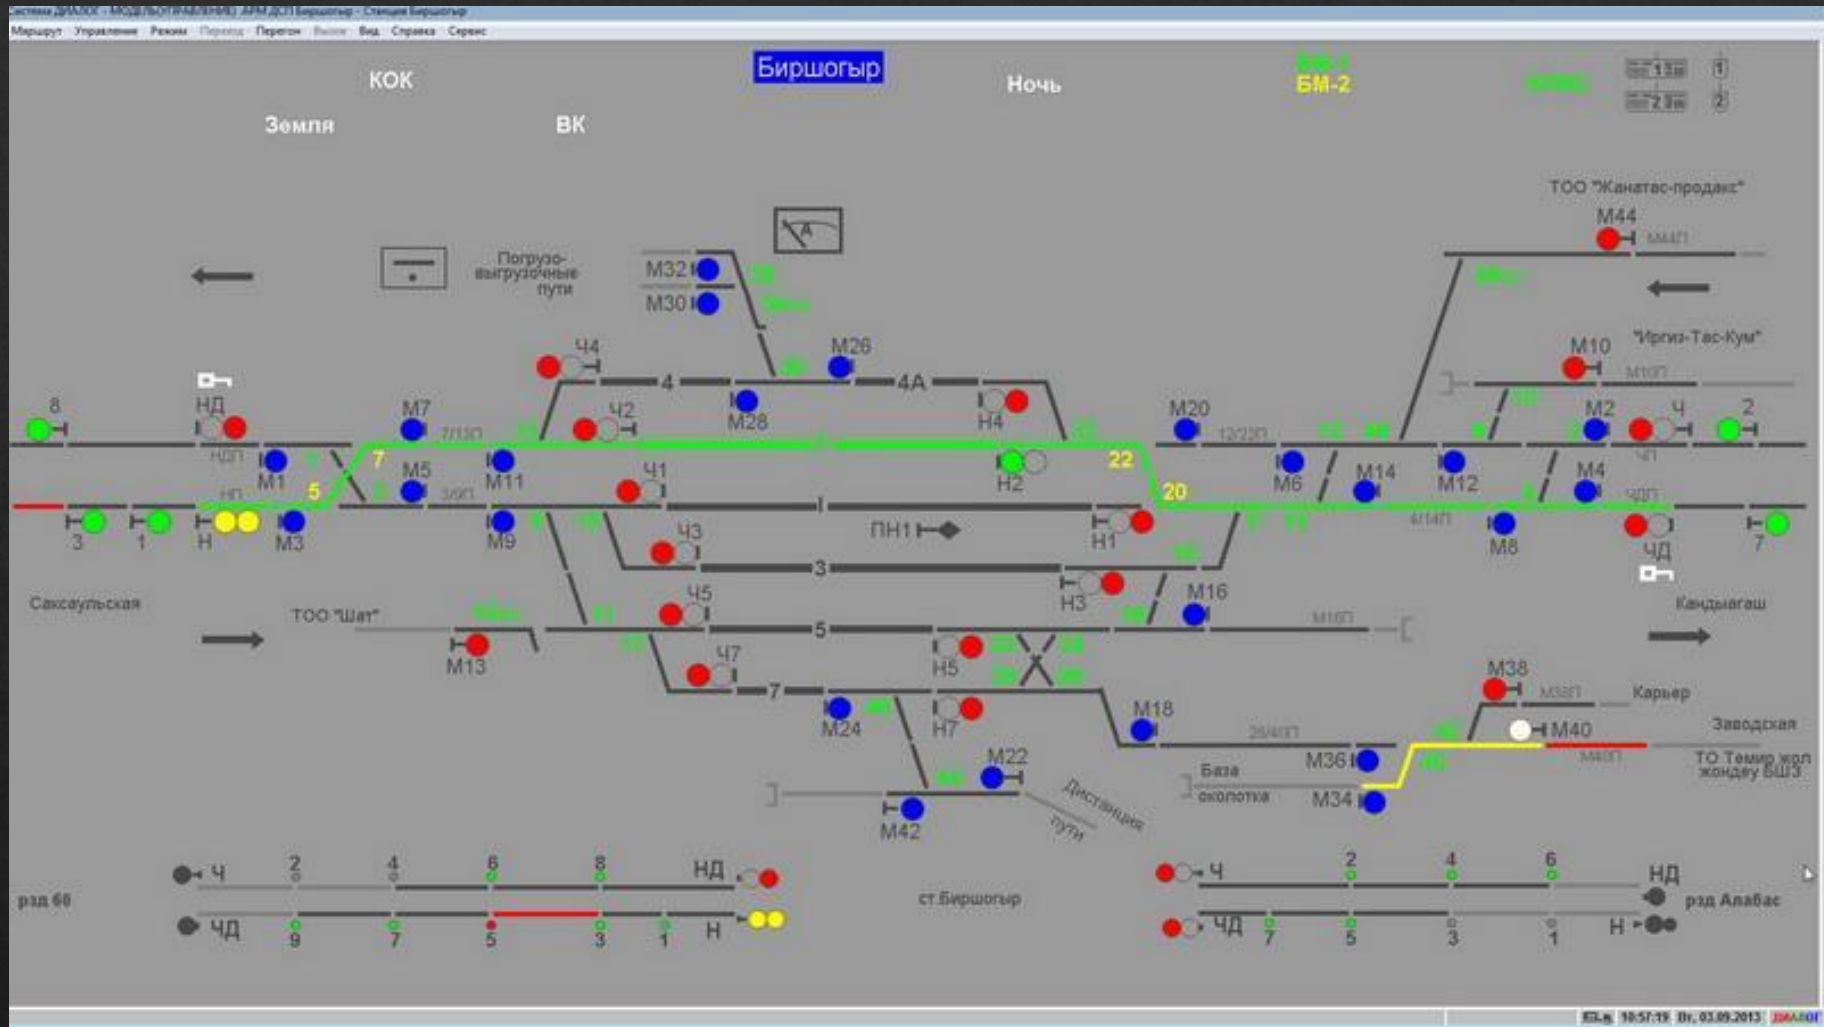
Маршрут Управление Режим Переезд Перегон Вызов Вид Справка Сервис

КОК
Земля
Биршогыр
ВК
Ночь
БМ-2

ТОО "Жанатас-продакс"
М44
М10
"Иргиз-Тас-Кум"
Погрузо-выгрузочные пути
М32
М30
М26
Ч4
4
4А
Ч2
М28
Н4
8
НД
М7
М20
М2
Ч
2
7
22
М1
М5
М11
Ч1
Н2
М6
М14
М12
М4
5
20
3
1
Н
М3
М9
ПН1
Н1
М8
ЧД
7
Ч3
3
Н3
М16
Саксаульская
ТОО "Шат"
Ч5
5
Кандыагаш
М13
Н5
Ч7
7
М38
Карьер
М24
Н7
М18
М40
Заводская
М22
База
М36
ТО Темир жол жондеу БШЗ
М34
М42
Дистанция пути

Ч
2
4
6
8
НД
рзд 60
ЧД
9
7
5
3
1
Н
ст.Биршогыр
Ч
2
4
6
НД
рзд Алабас
ЧД
7
5
3
1
Н

10:57:19 03.09.2013